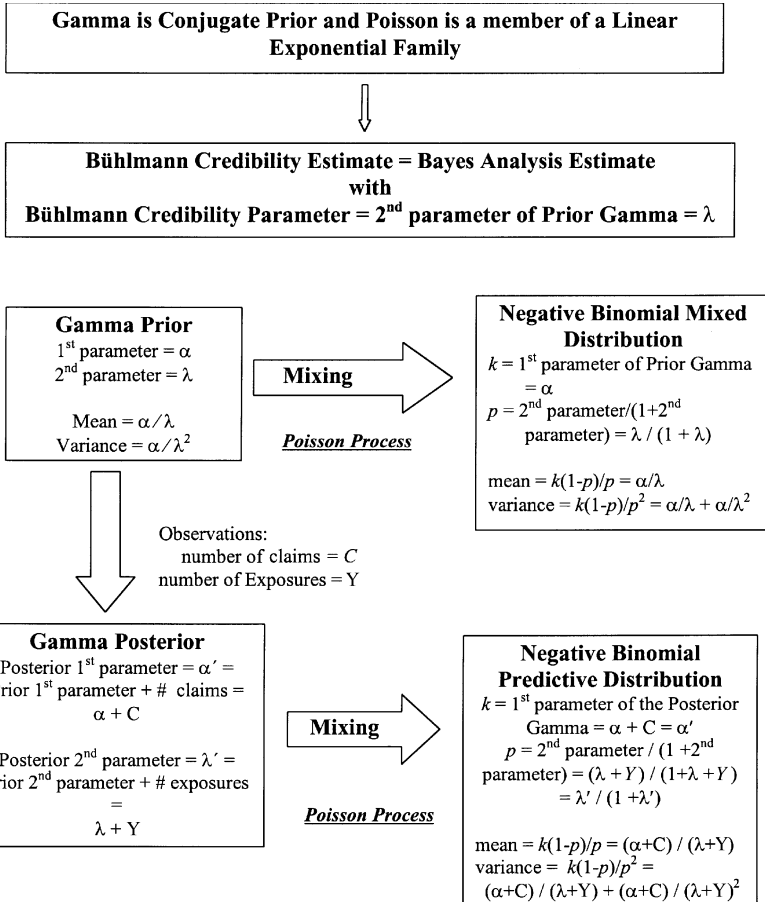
Gamma is Conjugate Prior and Poisson is a member of a Linear Exponential Family

Bühlmann Credibility Estimate = Bayes Analysis Estimate
with
Bühlmann Credibility Parameter = 2$^{nd}$ parameter of Prior Gamma = $\lambda$

Gamma Prior
1$^{st}$ parameter = $\alpha$
2$^{nd}$ parameter = $\lambda$

Mean = $\alpha / \lambda$
Variance = $\alpha / \lambda^2$

Mixing

Poisson Process

Negative Binomial Mixed Distribution
$k$ = 1$^{st}$ parameter of Prior Gamma = $\alpha$
$p$ = 2$^{nd}$ parameter/(1+2$^{nd}$ parameter) = $\lambda$ / (1 + $\lambda$)

mean = $k(1-p)/p = \alpha/\lambda$
variance = $k(1-p)/p^2 = \alpha/\lambda + \alpha/\lambda^2$

Observations:
number of claims = $C$
number of Exposures = Y

Gamma Posterior
Posterior 1$^{st}$ parameter = $\alpha'$ = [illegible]rior 1$^{st}$ parameter + # claims = $\alpha$ + C

Posterior 2$^{nd}$ parameter = $\lambda'$ = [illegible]rior 2$^{nd}$ parameter + # exposures = $\lambda$ + Y

Mixing

Poisson Process

Negative Binomial Predictive Distribution
$k$ = 1$^{st}$ parameter of the Posterior Gamma = $\alpha$ + C = $\alpha'$
$p$ = 2$^{nd}$ parameter / (1 +2$^{nd}$ parameter) = ($\lambda + Y$) / (1+$\lambda + Y$) = $\lambda'$ / (1 +$\lambda'$)

mean = $k(1-p)/p$ = ($\alpha$+C) / ($\lambda$+Y)
variance = $k(1-p)/p^2$ = ($\alpha$+C) / ($\lambda$+Y) + ($\alpha$+C) / $(\lambda+Y)^2$